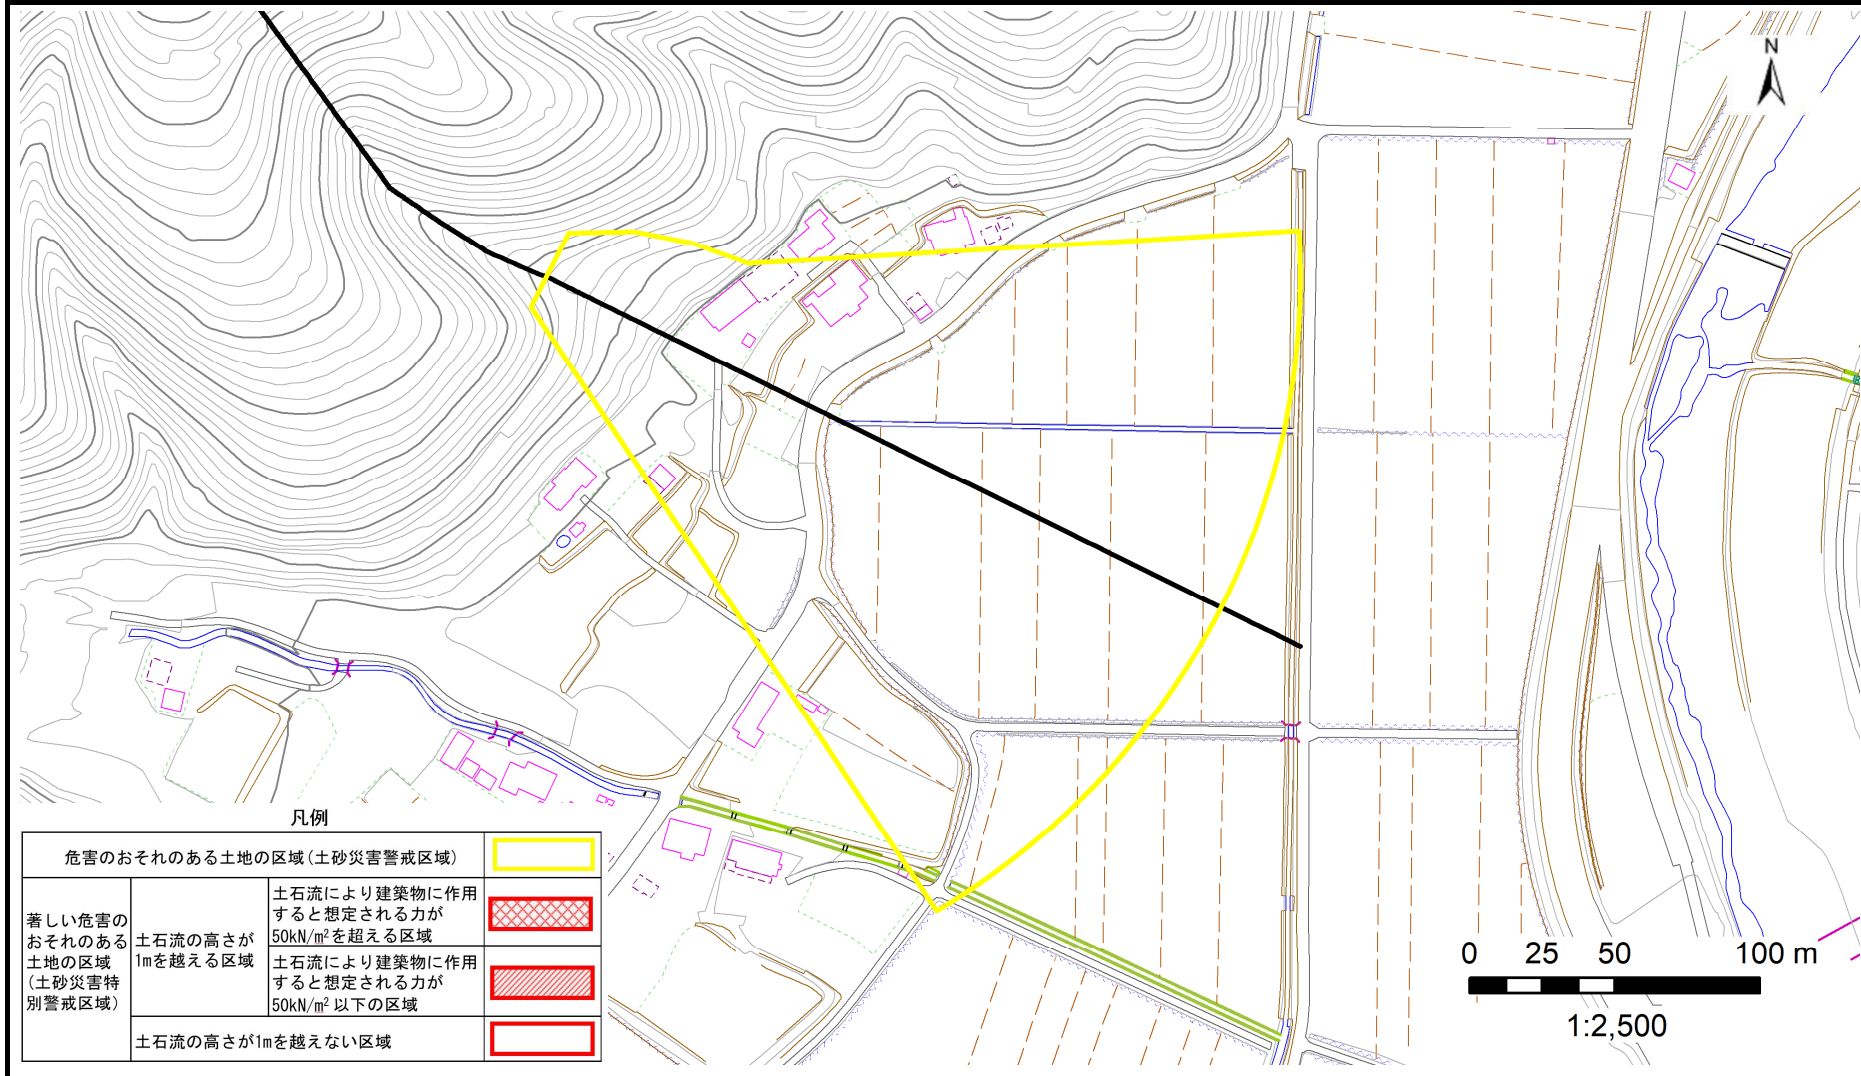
N

凡例

| 危害のおそれのある土地の区域（土砂災害警戒区域） | | | |
|---|---|---|---|
| 著しい危害のおそれのある土地の区域（土砂災害特別警戒区域） | 土石流の高さが1mを越える区域 | 土石流により建築物に作用すると想定される力が50kN/m²を超える区域 | |
| | | 土石流により建築物に作用すると想定される力が50kN/m² 以下の区域 | |
| | 土石流の高さが1mを越えない区域 | | |

0 25 50 100 m

1:2,500